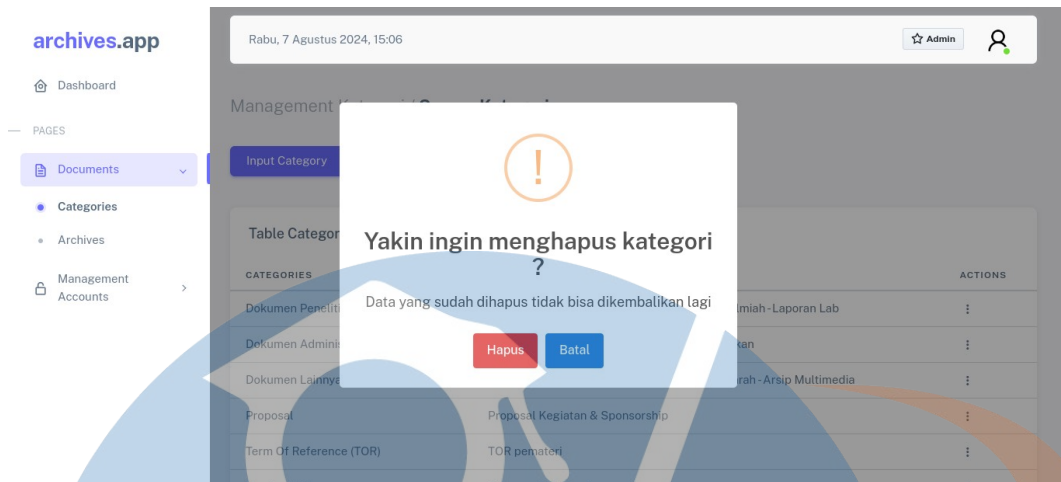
archives.app

Dashboard

PAGES

Documents

Categories

Archives

Management Accounts

Rabu, 7 Agustus 2024, 15:06

Admin

Management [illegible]

Input Category

Table Categor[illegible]

| CATEGORIES | | ACTIONS |
|---|---|---|
| Dokumen Peneliti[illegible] | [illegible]miah - Laporan Lab | ⋮ |
| Dokumen Adminis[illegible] | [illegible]kan | ⋮ |
| Dokumen Lainnya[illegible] | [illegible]rah - Arsip Multimedia | ⋮ |
| Proposal | Proposal Kegiatan & Sponsorship | ⋮ |
| Term Of Reference (TOR) | TOR pemateri | ⋮ |

!

Yakin ingin menghapus kategori ?

Data yang sudah dihapus tidak bisa dikembalikan lagi

Hapus

Batal